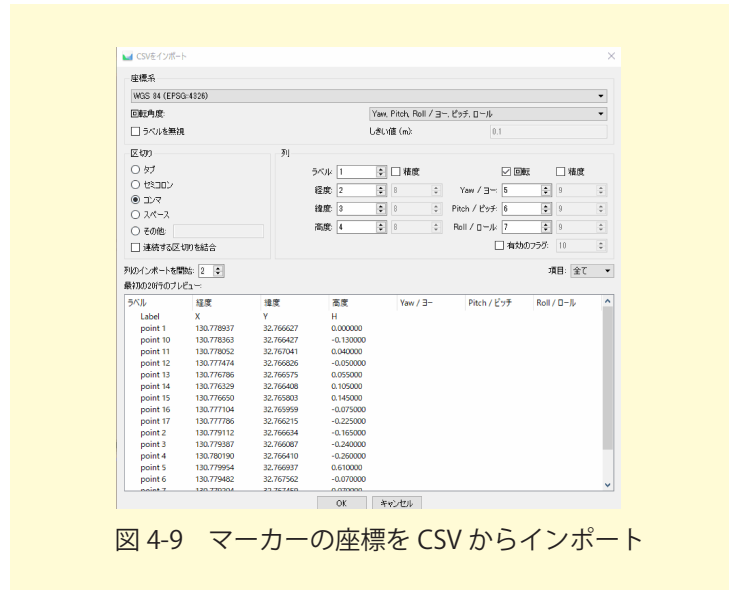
CSVをインポート

座標系
WGS 84 (EPSG:4326)
回転角度: Yaw, Pitch, Roll / ヨー, ピッチ, ロール
☐ ラベルを無視
しきい値 (m): 0.1

区切り
○ タブ
○ セミコロン
◉ コンマ
○ スペース
○ その他:
☐ 連続する区切りを結合

列
ラベル: 1 ☐ 精度
☑ 回転 ☐ 精度
経度: 2 8
Yaw / ヨー: 5 9
緯度: 3 8
Pitch / ピッチ: 6 9
高度: 4 8
Roll / ロール: 7 9
☐ 有効のフラグ: 10

列のインポートを開始: 2
項目: 全て
最初の20行のプレビュー:

| ラベル | 経度 | 緯度 | 高度 | Yaw / ヨー | Pitch / ピッチ | Roll / ロール |
|---|---|---|---|---|---|---|
| Label | X | Y | H | | | |
| point 1 | 130.778937 | 32.766627 | 0.000000 | | | |
| point 10 | 130.778363 | 32.766427 | -0.130000 | | | |
| point 11 | 130.778052 | 32.767041 | 0.040000 | | | |
| point 12 | 130.777474 | 32.766826 | -0.050000 | | | |
| point 13 | 130.776786 | 32.766575 | 0.055000 | | | |
| point 14 | 130.776329 | 32.766408 | 0.105000 | | | |
| point 15 | 130.776650 | 32.765803 | 0.145000 | | | |
| point 16 | 130.777104 | 32.765959 | -0.075000 | | | |
| point 17 | 130.777786 | 32.766215 | -0.225000 | | | |
| point 2 | 130.779112 | 32.766634 | -0.165000 | | | |
| point 3 | 130.779387 | 32.766087 | -0.240000 | | | |
| point 4 | 130.780190 | 32.766410 | -0.260000 | | | |
| point 5 | 130.779954 | 32.766937 | 0.610000 | | | |
| point 6 | 130.779482 | 32.767562 | -0.070000 | | | |
| point 7 | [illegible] | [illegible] | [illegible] | | | |

OK キャンセル

図 4-9 マーカーの座標を CSV からインポート